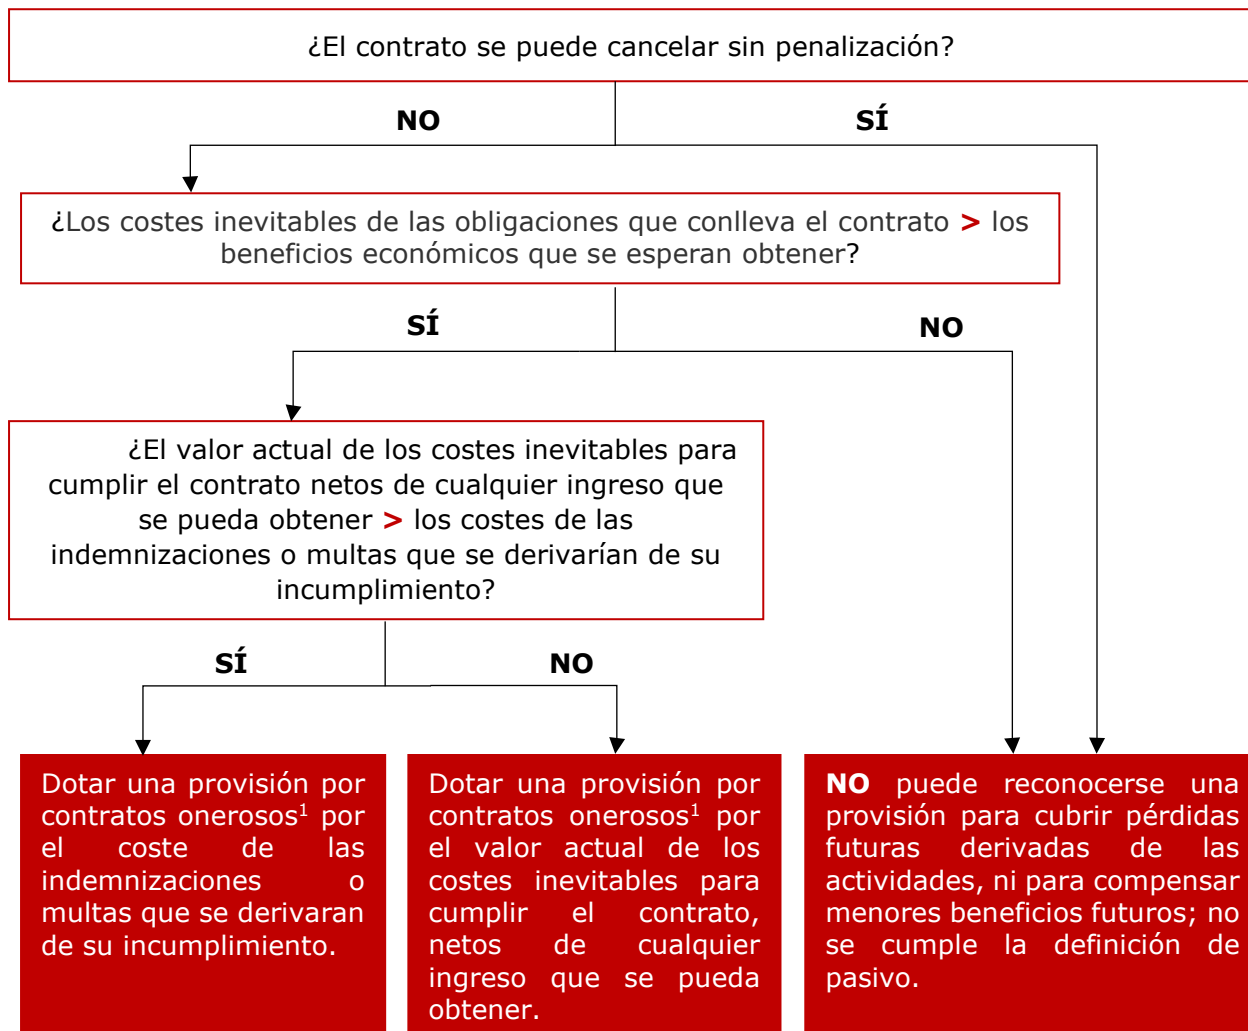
¿El contrato se puede cancelar sin penalización?

NO

SÍ

¿Los costes inevitables de las obligaciones que conlleva el contrato > los beneficios económicos que se esperan obtener?

SÍ

NO

¿El valor actual de los costes inevitables para cumplir el contrato netos de cualquier ingreso que se pueda obtener > los costes de las indemnizaciones o multas que se derivarían de su incumplimiento?

SÍ

NO

Dotar una provisión por contratos onerosos$^1$ por el coste de las indemnizaciones o multas que se derivaran de su incumplimiento.

Dotar una provisión por contratos onerosos$^1$ por el valor actual de los costes inevitables para cumplir el contrato, netos de cualquier ingreso que se pueda obtener.

NO puede reconocerse una provisión para cubrir pérdidas futuras derivadas de las actividades, ni para compensar menores beneficios futuros; no se cumple la definición de pasivo.